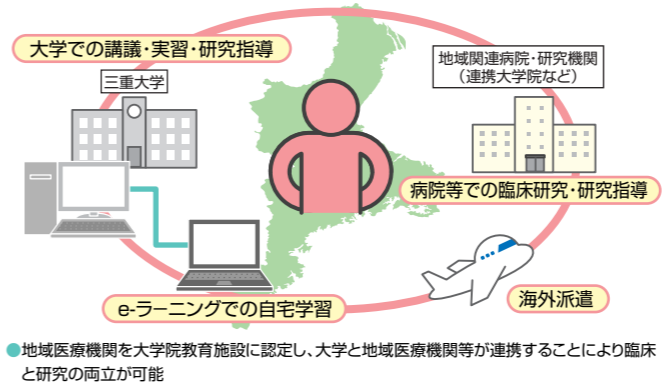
大学での講義・実習・研究指導

三重大学

地域関連病院・研究機関
（連携大学院など）

病院等での臨床研究・研究指導

海外派遣

e-ラーニングでの自宅学習

地域医療機関を大学院教育施設に認定し、大学と地域医療機関等が連携することにより臨床と研究の両立が可能